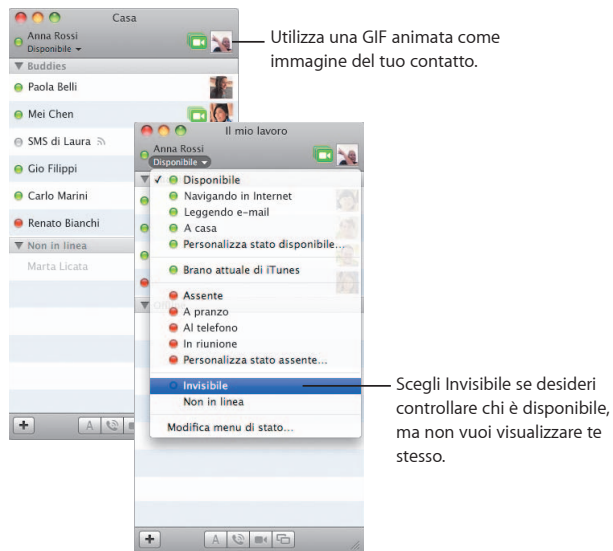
Casa
Anna Rossi
Disponibile
Utilizza una GIF animata come immagine del tuo contatto.
Buddies
Paola Belli
Mei Chen
SMS di Laura
Gio Filippi
Carlo Marini
Renato Bianchi
Non in linea
Marta Licata
+
A

Il mio lavoro
Anna Rossi
Disponibile
✓ Disponibile
Navigando in Internet
Leggendo e-mail
A casa
Personalizza stato disponibile...
Brano attuale di iTunes
Assente
A pranzo
Al telefono
In riunione
Personalizza stato assente...
Invisibile
Non in linea
Modifica menu di stato...
+
A

Scegli Invisibile se desideri controllare chi è disponibile, ma non vuoi visualizzare te stesso.